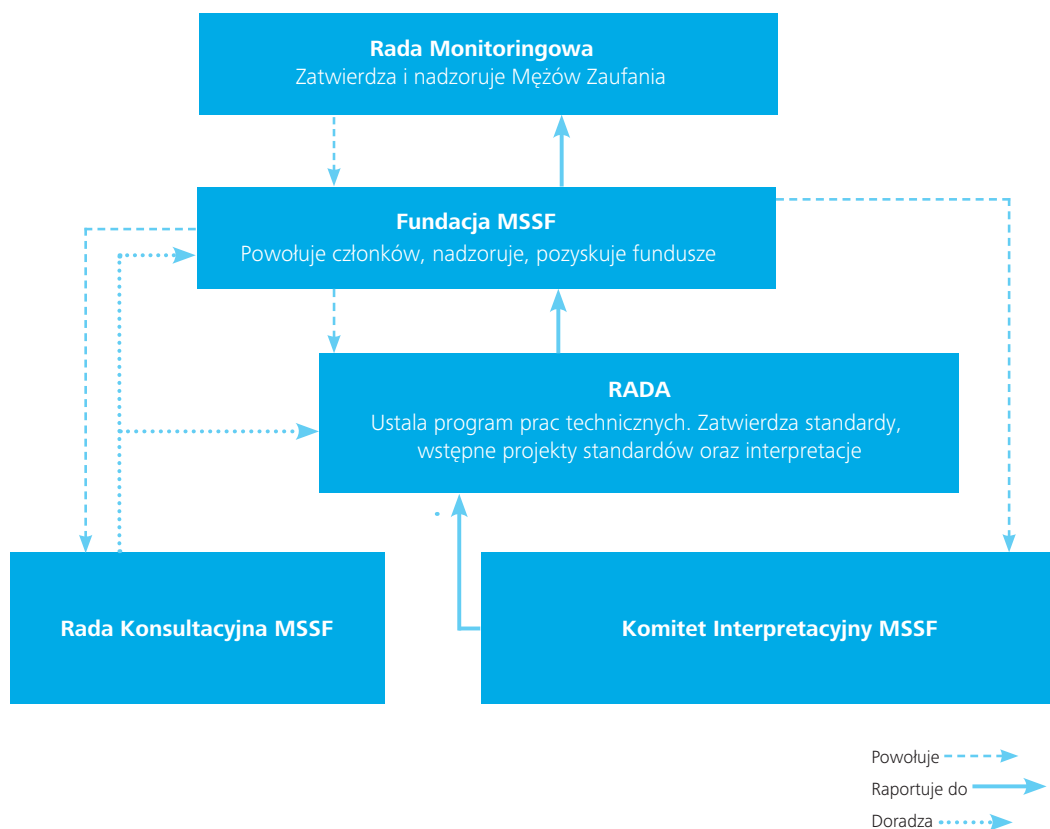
Rada Monitoringowa
Zatwierdza i nadzoruje Mężów Zaufania

Fundacja MSSF
Powołuje członków, nadzoruje, pozyskuje fundusze

RADA
Ustala program prac technicznych. Zatwierdza standardy, wstępne projekty standardów oraz interpretacje

Rada Konsultacyjna MSSF

Komitet Interpretacyjny MSSF

Powołuje
Raportuje do
Doradza